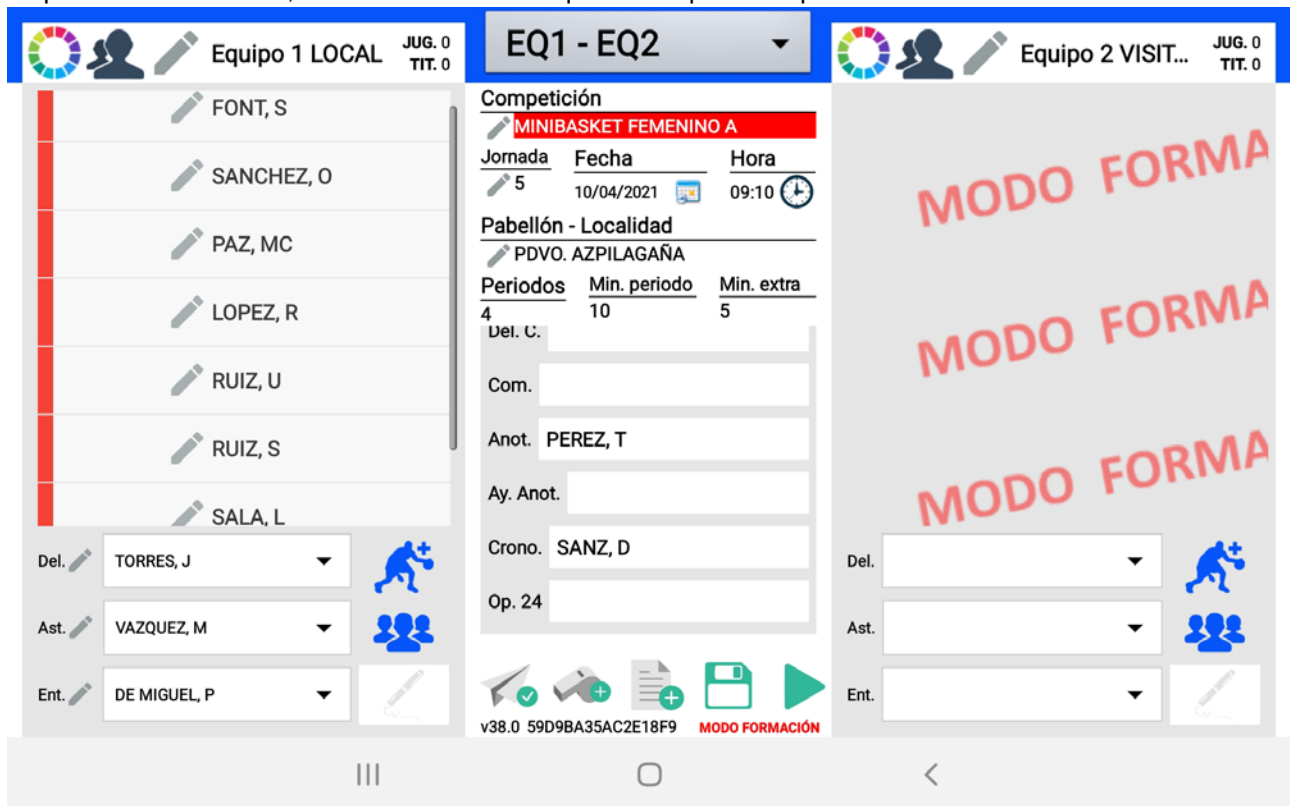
Equipo 1 LOCAL JUG. 0 TIT. 0

FONT, S
SANCHEZ, O
PAZ, MC
LOPEZ, R
RUIZ, U
RUIZ, S
SALA, L

Del. TORRES, J
Ast. VAZQUEZ, M
Ent. DE MIGUEL, P

EQ1 - EQ2

Competición
MINIBASKET FEMENINO A
Jornada 5
Fecha 10/04/2021
Hora 09:10
Pabellón - Localidad
PDVO. AZPILAGAÑA
Periodos 4
Min. periodo 10
Min. extra 5
Del. C.
Com.
Anot. PEREZ, T
Ay. Anot.
Crono. SANZ, D
Op. 24

v38.0 59D9BA35AC2E18F9
MODO FORMACIÓN

Equipo 2 VISIT... JUG. 0 TIT. 0

MODO FORMA
MODO FORMA
MODO FORMA

Del.
Ast.
Ent.